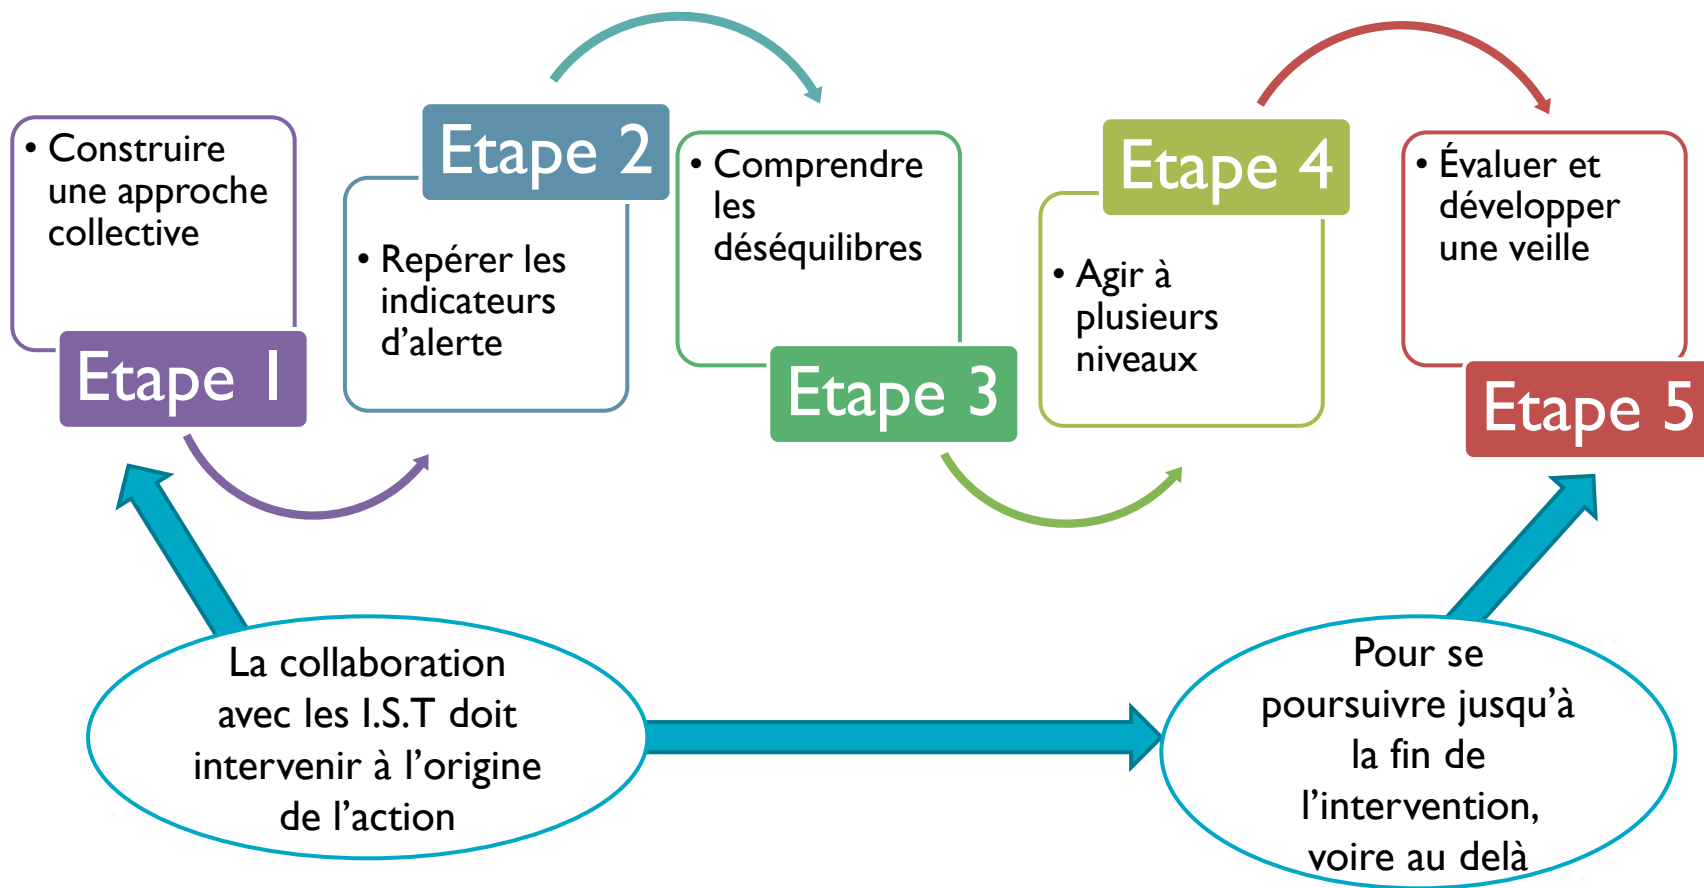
• Construire une approche collective

Etape 1

Etape 2

• Repérer les indicateurs d'alerte

• Comprendre les déséquilibres

Etape 3

Etape 4

• Agir à plusieurs niveaux

• Évaluer et développer une veille

Etape 5

La collaboration avec les I.S.T doit intervenir à l'origine de l'action

Pour se poursuivre jusqu'à la fin de l'intervention, voire au delà